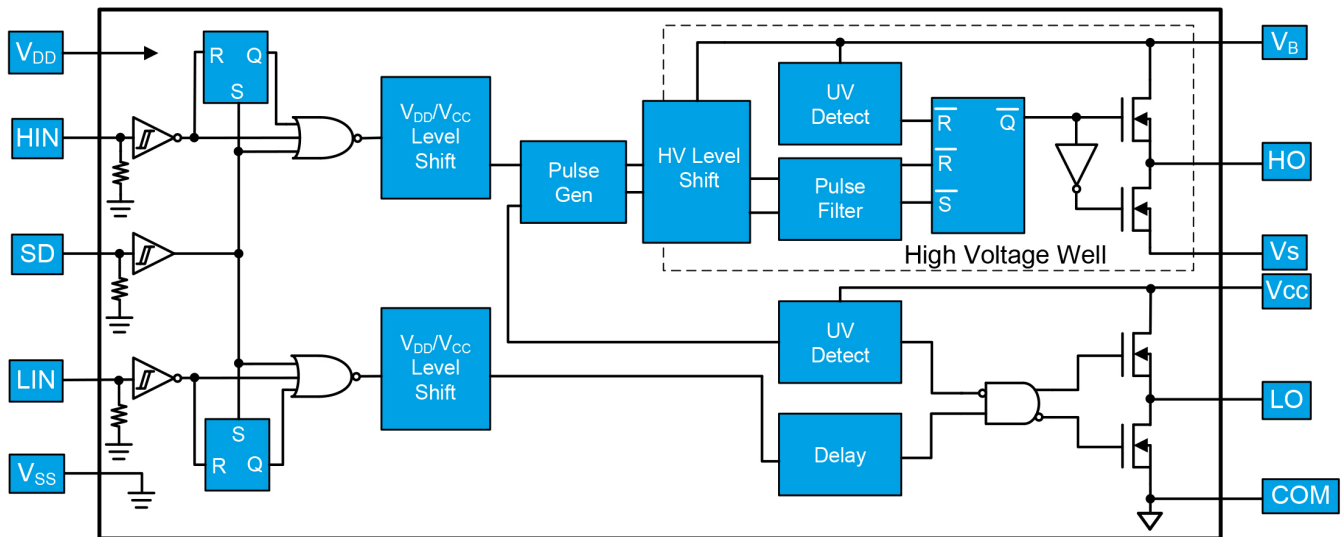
$V_{DD}$

HIN

SD

LIN

$V_{SS}$

R Q
S

S
R Q

$V_{DD}/V_{CC}$ Level Shift

$V_{DD}/V_{CC}$ Level Shift

Pulse Gen

HV Level Shift

UV Detect

Pulse Filter

$\overline{R}$ $\overline{Q}$
$\overline{R}$
$\overline{S}$

High Voltage Well

UV Detect

Delay

$V_B$

HO

Vs

Vcc

LO

COM